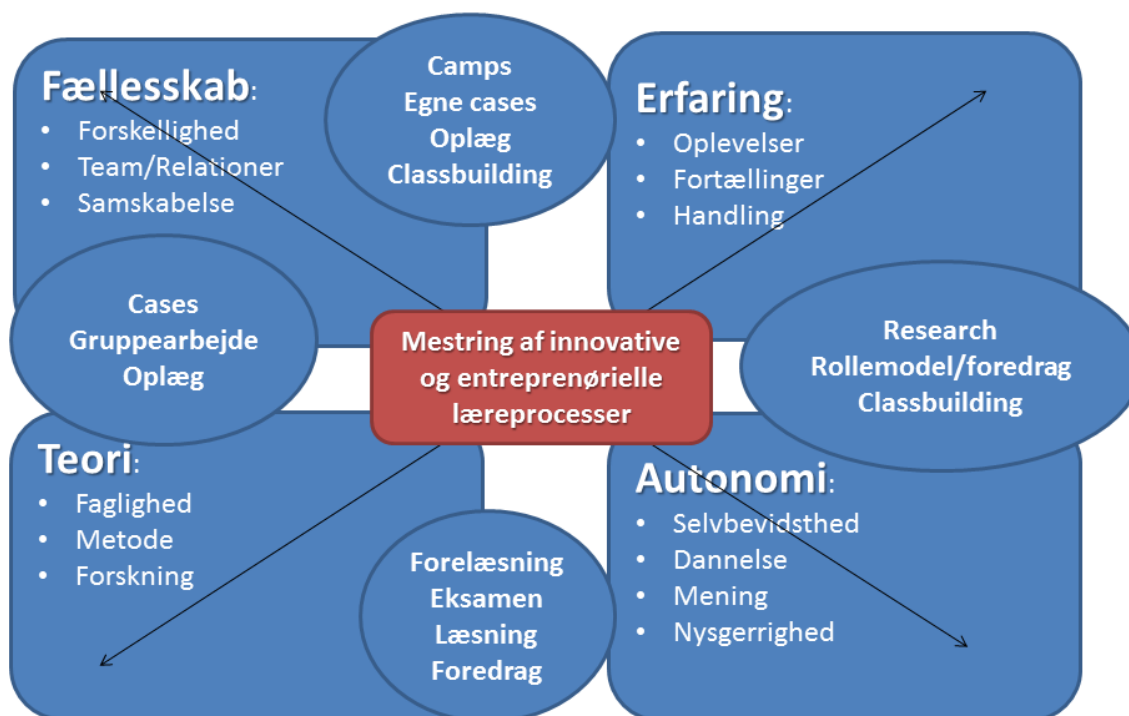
Fællesskab:
- Forskellighed
- Team/Relationer
- Samskabelse

Camps
Egne cases
Oplæg
Classbuilding

Erfaring:
- Oplevelser
- Fortællinger
- Handling

Cases
Gruppearbejde
Oplæg

Mestring af innovative og entreprenørielle læreprocesser

Research
Rollemodel/foredrag
Classbuilding

Teori:
- Faglighed
- Metode
- Forskning

Forelæsning
Eksamen
Læsning
Foredrag

Autonomi:
- Selvbevidsthed
- Dannelse
- Mening
- Nysgerrighed